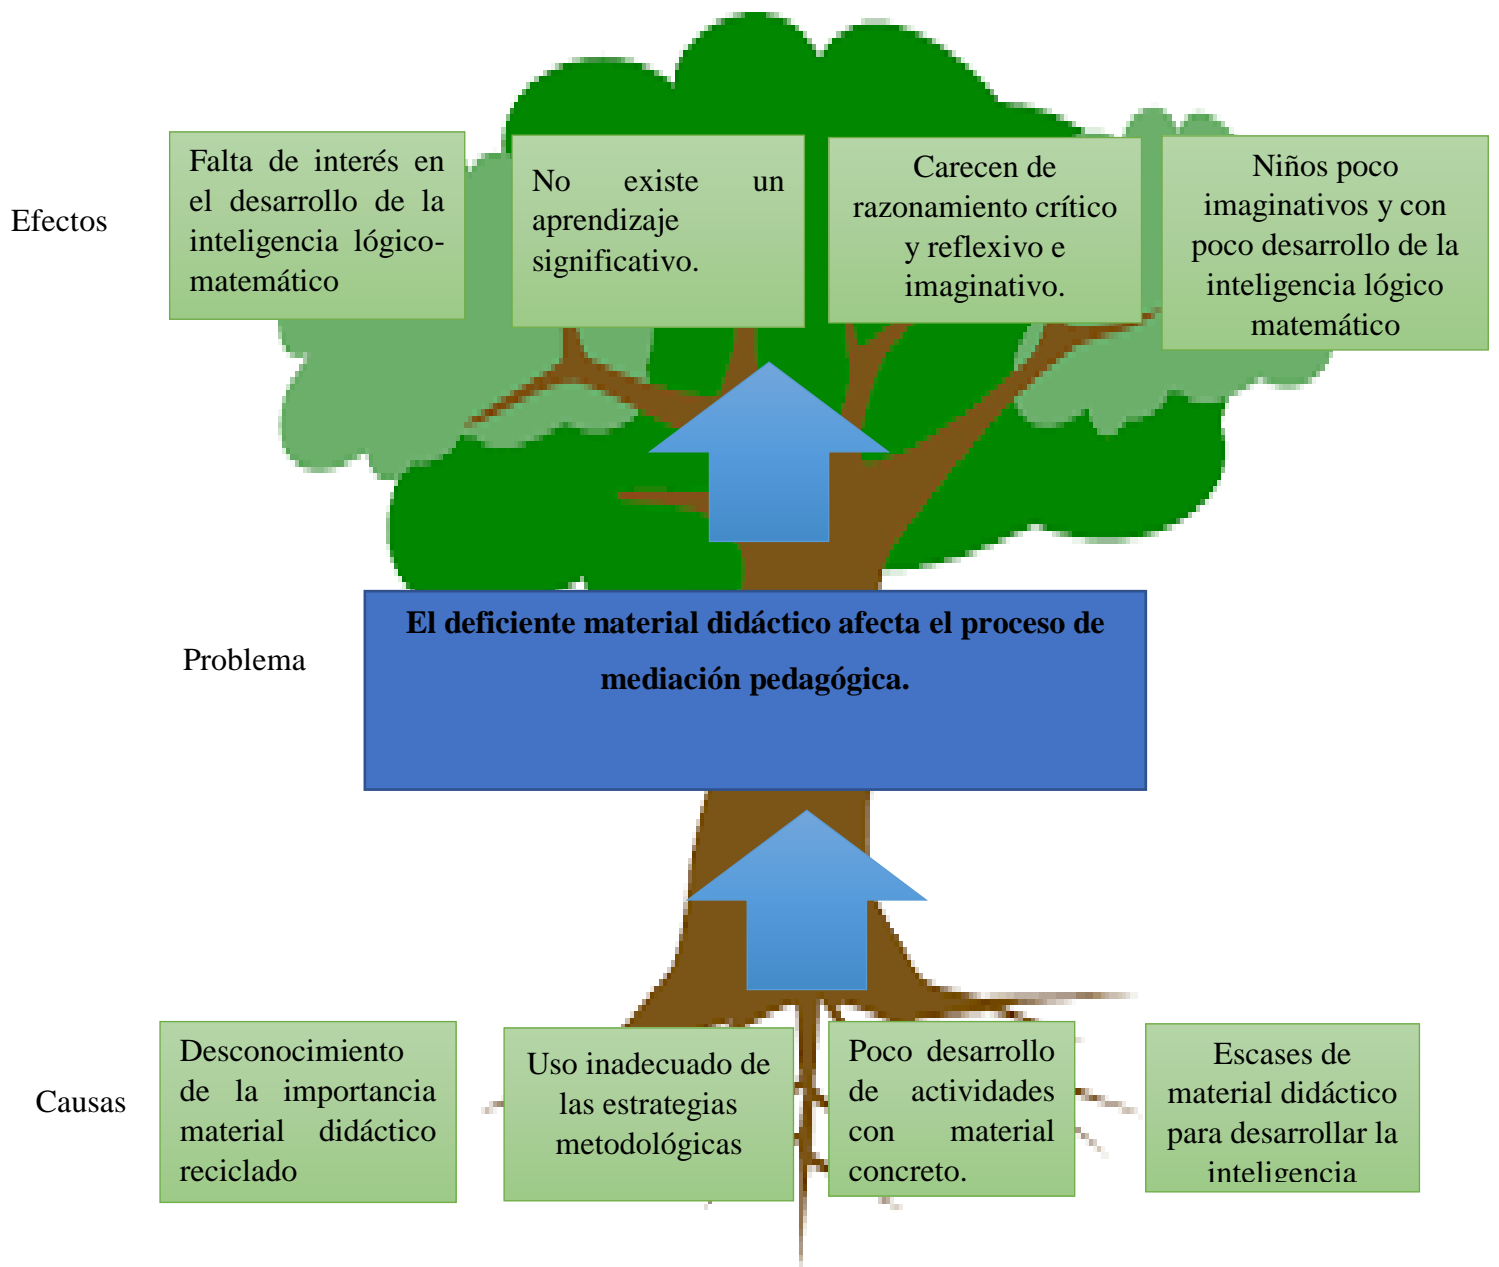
Efectos

Falta de interés en el desarrollo de la inteligencia lógico-matemático

No existe un aprendizaje significativo.

Carecen de razonamiento crítico y reflexivo e imaginativo.

Niños poco imaginativos y con poco desarrollo de la inteligencia lógico matemático

Problema

**El deficiente material didáctico afecta el proceso de mediación pedagógica.**

Causas

Desconocimiento de la importancia material didáctico reciclado

Uso inadecuado de las estrategias metodológicas

Poco desarrollo de actividades con material concreto.

Escases de material didáctico para desarrollar la inteligencia